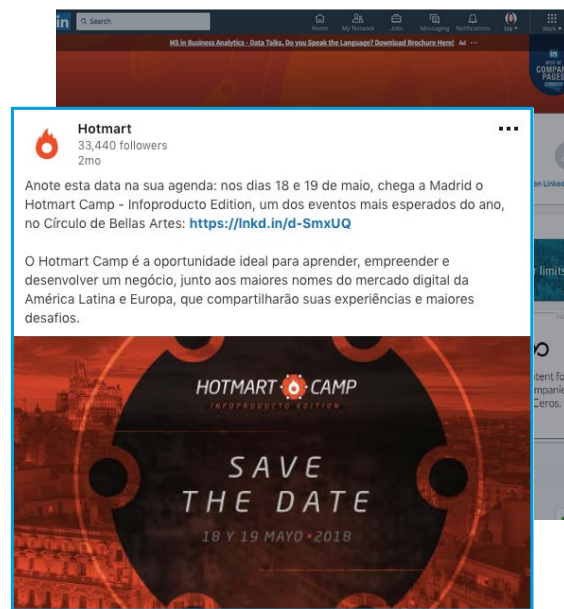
in Search

Home My Network Jobs Messaging Notifications Me Work

MS in Business Analytics - Data Talks. Do you Speak the Language? Download Brochure Here! Ad

in COMPA PAGES

Hotmart
33,440 followers
2mo

Anote esta data na sua agenda: nos dias 18 e 19 de maio, chega a Madrid o Hotmart Camp - Infoproducto Edition, um dos eventos mais esperados do ano, no Círculo de Bellas Artes: https://lnkd.in/d-SmxUQ

O Hotmart Camp é a oportunidade ideal para aprender, empreender e desenvolver um negócio, junto aos maiores nomes do mercado digital da América Latina e Europa, que compartilharão suas experiências e maiores desafios.

HOTMART CAMP
INFOPRODUCTO EDITION

SAVE THE DATE

18 Y 19 MAYO • 2018

on Linked

r limits

tent fo
ompanie
Ceros.